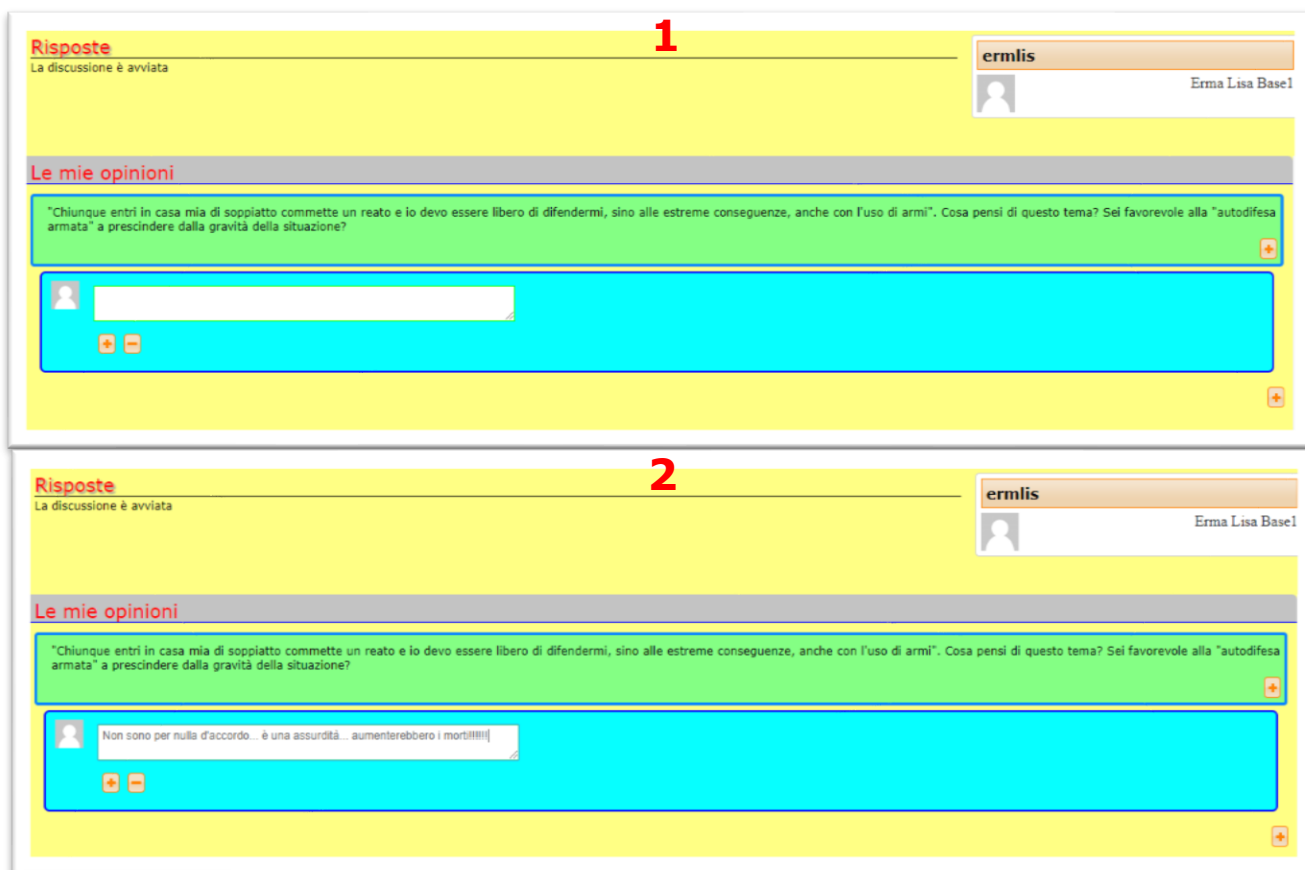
1

Risposte
La discussione è avviata

ermlis
Erma Lisa Base1

Le mie opinioni

"Chiunque entri in casa mia di soppiatto commette un reato e io devo essere libero di difendermi, sino alle estreme conseguenze, anche con l'uso di armi". Cosa pensi di questo tema? Sei favorevole alla "autodifesa armata" a prescindere dalla gravità della situazione?

2

Risposte
La discussione è avviata

ermlis
Erma Lisa Base1

Le mie opinioni

"Chiunque entri in casa mia di soppiatto commette un reato e io devo essere libero di difendermi, sino alle estreme conseguenze, anche con l'uso di armi". Cosa pensi di questo tema? Sei favorevole alla "autodifesa armata" a prescindere dalla gravità della situazione?

Non sono per nulla d'accordo... è una assurdità... aumenterebbero i morti!!!!!!